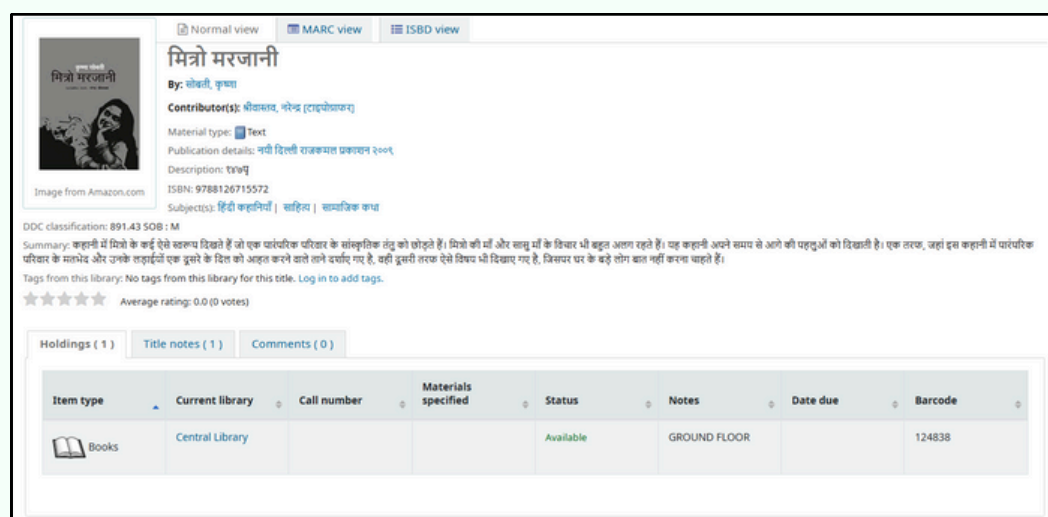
Normal view MARC view ISBD view

कृष्णा सोबती
मित्रो मरजानी

Image from Amazon.com

मित्रो मरजानी

By: सोबती, कृष्णा

Contributor(s): श्रीवास्तव, नरेन्द्र [टाइपोग्राफर]

Material type: Text

Publication details: नयी दिल्ली राजकमल प्रकाशन २००९

Description: १५७पृ

ISBN: 9788126715572

Subject(s): हिंदी कहानियाँ | साहित्य | सामाजिक कथा

DDC classification: 891.43 SOB : M

Summary: कहानी में मित्रो के कई ऐसे स्वरूप दिखते हैं जो एक पारंपरिक परिवार के सांस्कृतिक तंतु को छोड़ते हैं। मित्रो की माँ और सासु माँ के विचार भी बहुत अलग रहते हैं। यह कहानी अपने समय से आगे की पहलुओं को दिखाती है। एक तरफ, जहां इस कहानी में पारंपरिक परिवार के मतभेद और उनके लड़ाईयों एक दूसरे के दिल को आहत करने वाले ताने दर्शाए गए है, वही दूसरी तरफ ऐसे विषय भी दिखाए गए है, जिसपर घर के बड़े लोग बात नहीं करना चाहते हैं।

Tags from this library: No tags from this library for this title. Log in to add tags.

Average rating: 0.0 (0 votes)

Holdings ( 1 ) Title notes ( 1 ) Comments ( 0 )

| Item type | Current library | Call number | Materials specified | Status | Notes | Date due | Barcode |
|---|---|---|---|---|---|---|---|
| Books | Central Library | | | Available | GROUND FLOOR | | 124838 |